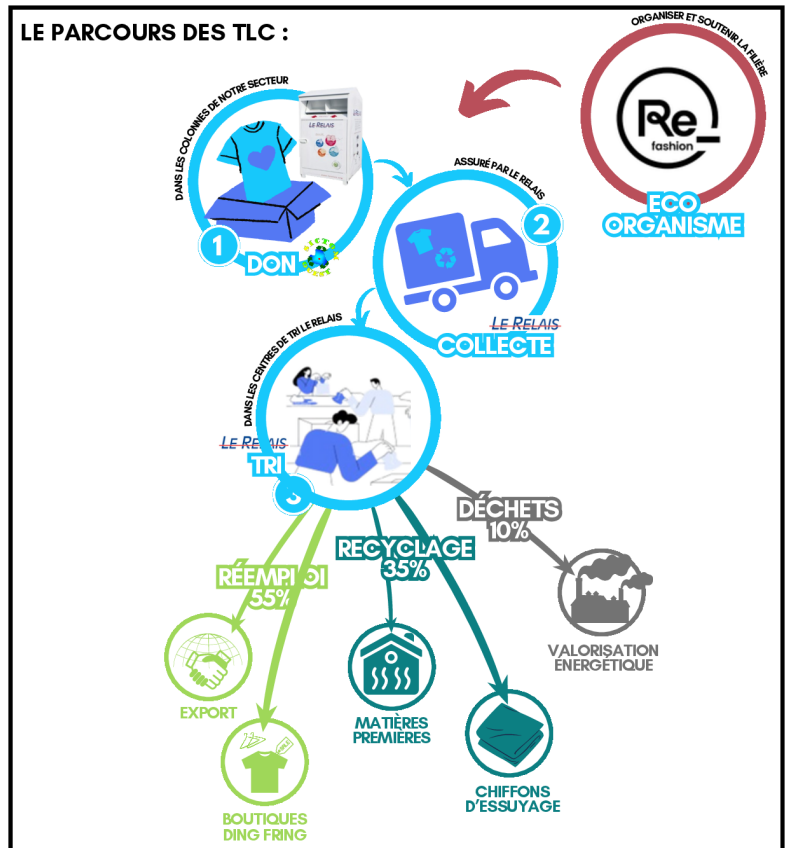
LE PARCOURS DES TLC :

ORGANISER ET SOUTENIR LA FILIÈRE

Re_ fashion

ECO ORGANISME

DANS LES COLONNES DE NOTRE SECTEUR

LE RELAIS

1 DON

ASSURÉ PAR LE RELAIS

2

LE RELAIS

COLLECTE

DANS LES CENTRES DE TRI LE RELAIS

LE RELAIS

TRI

3

DÉCHETS 10%

RECYCLAGE 35%

RÉEMPLOI 55%

EXPORT

BOUTIQUES DING FRING

MATIÈRES PREMIÈRES

CHIFFONS D'ESSUYAGE

VALORISATION ÉNERGÉTIQUE